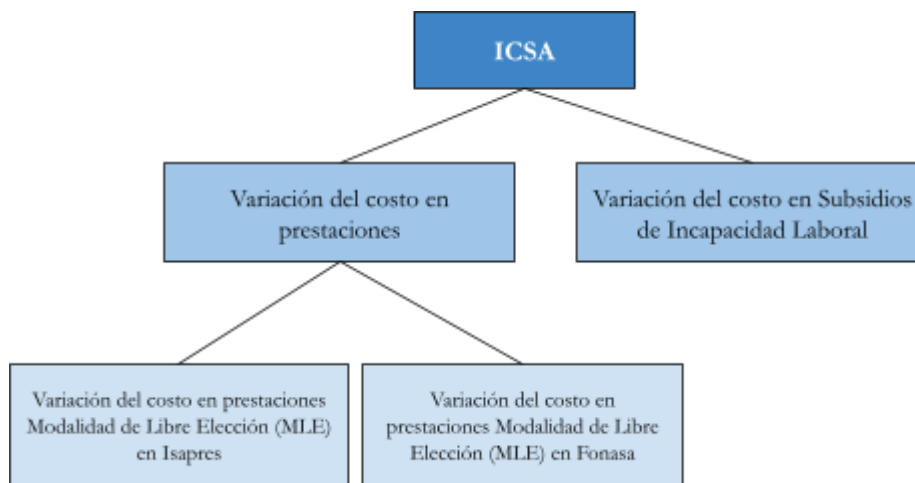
ICSA

Variación del costo en prestaciones

Variación del costo en Subsidios de Incapacidad Laboral

Variación del costo en prestaciones Modalidad de Libre Elección (MLE) en Isapres

Variación del costo en prestaciones Modalidad de Libre Elección (MLE) en Fonasa